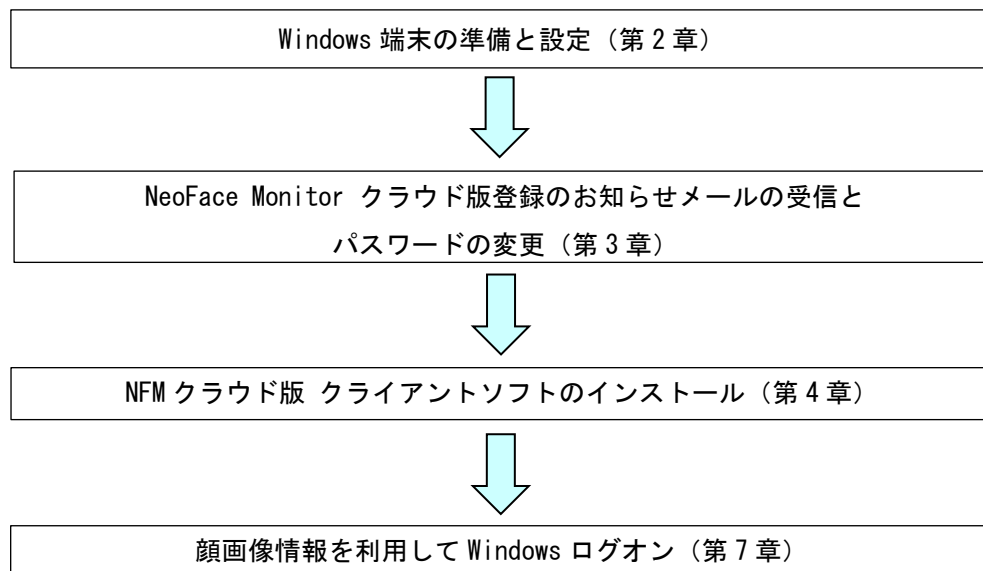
Windows 端末の準備と設定（第 2 章）

NeoFace Monitor クラウド版登録のお知らせメールの受信とパスワードの変更（第 3 章）

NFM クラウド版 クライアントソフトのインストール（第 4 章）

顔画像情報を利用して Windows ログオン（第 7 章）